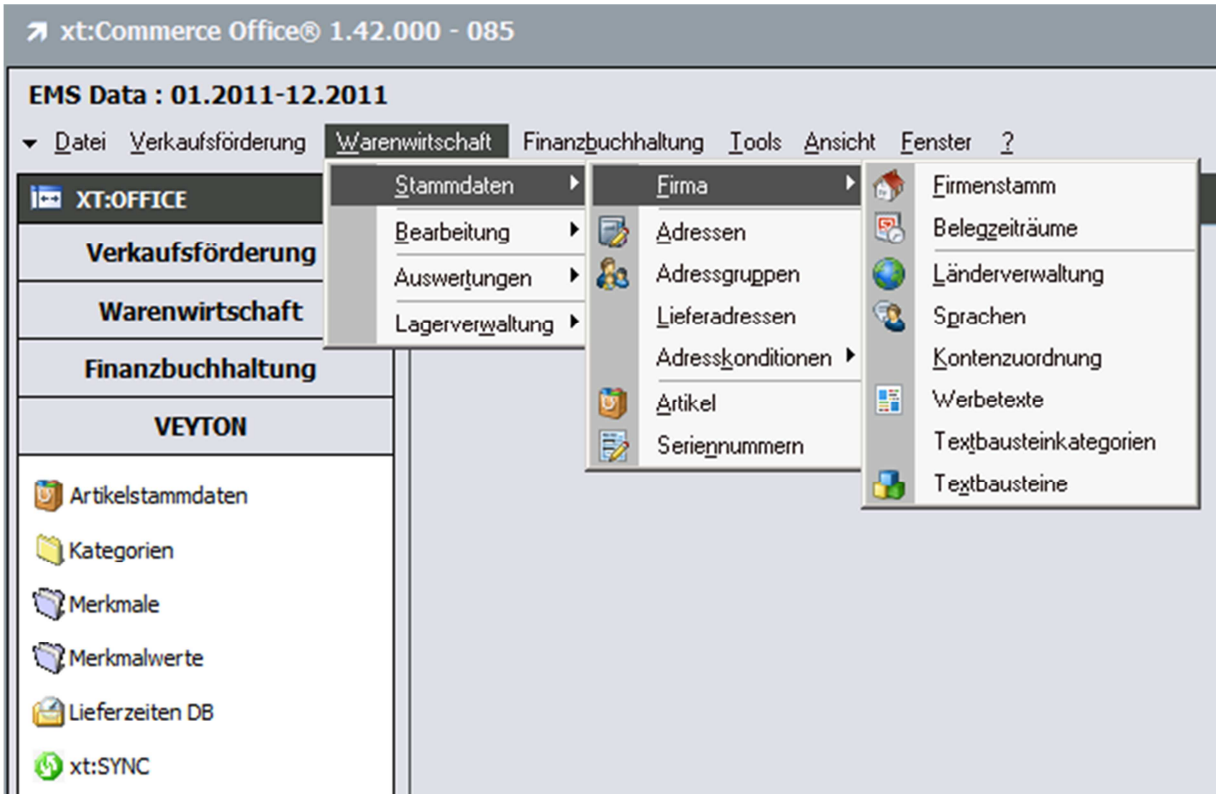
xt:Commerce Office® 1.42.000 - 085

EMS Data : 01.2011-12.2011

Datei Verkaufsförderung Warenwirtschaft Finanzbuchhaltung Tools Ansicht Fenster ?

XT:OFFICE

Verkaufsförderung

Warenwirtschaft

Finanzbuchhaltung

VEYTON

Artikelstammdaten

Kategorien

Merkmale

Merkmalwerte

Lieferzeiten DB

xt:SYNC

Stammdaten

Bearbeitung

Auswertungen

Lagerverwaltung

Firma

Adressen

Adressgruppen

Lieferadressen

Adresskonditionen

Artikel

Seriennummern

Firmenstamm

Belegzeiträume

Länderverwaltung

Sprachen

Kontenzuordnung

Werbetexte

Textbausteinkategorien

Textbausteine